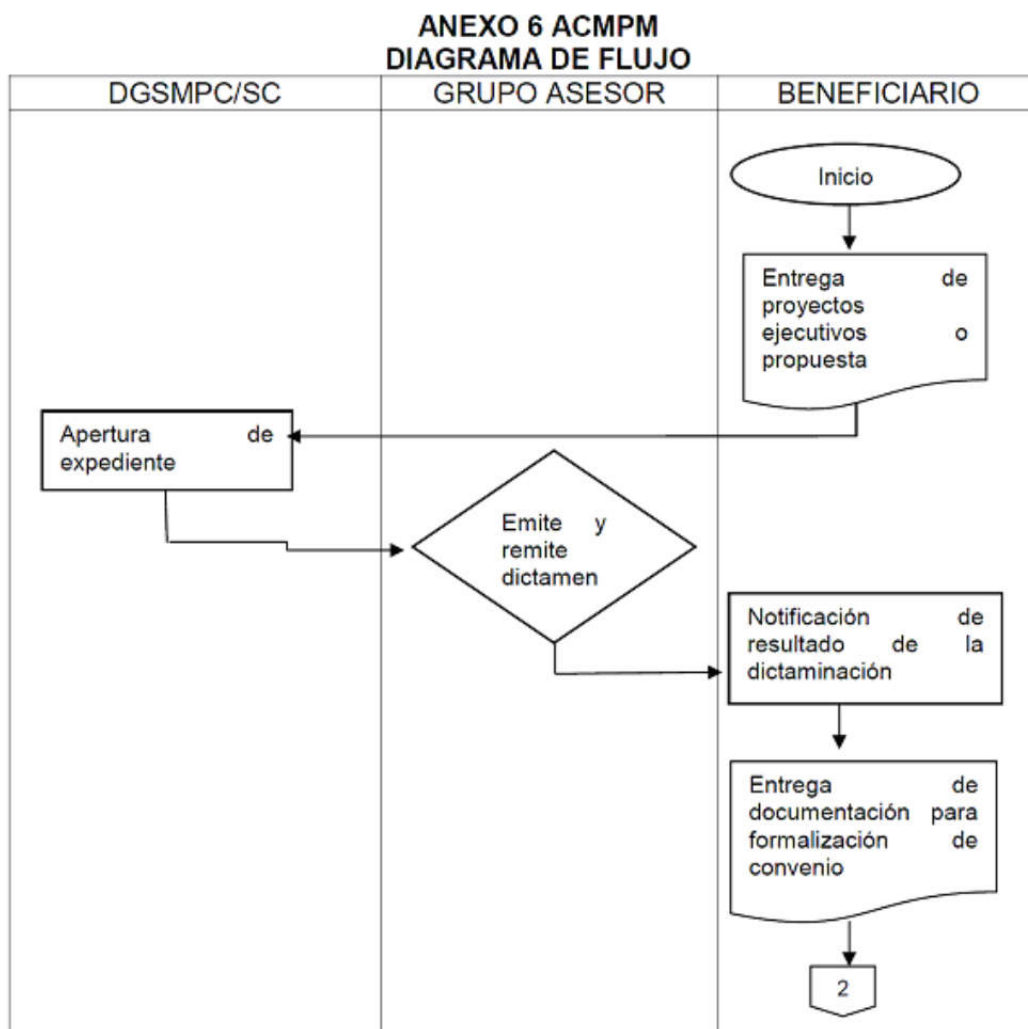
ANEXO 6 ACMPM
DIAGRAMA DE FLUJO

| DGSMPC/SC | GRUPO ASESOR | BENEFICIARIO |
|---|---|---|

Inicio

Entrega de proyectos ejecutivos o propuesta

Apertura de expediente

Emite y remite dictamen

Notificación de resultado de la dictaminación

Entrega de documentación para formalización de convenio

2